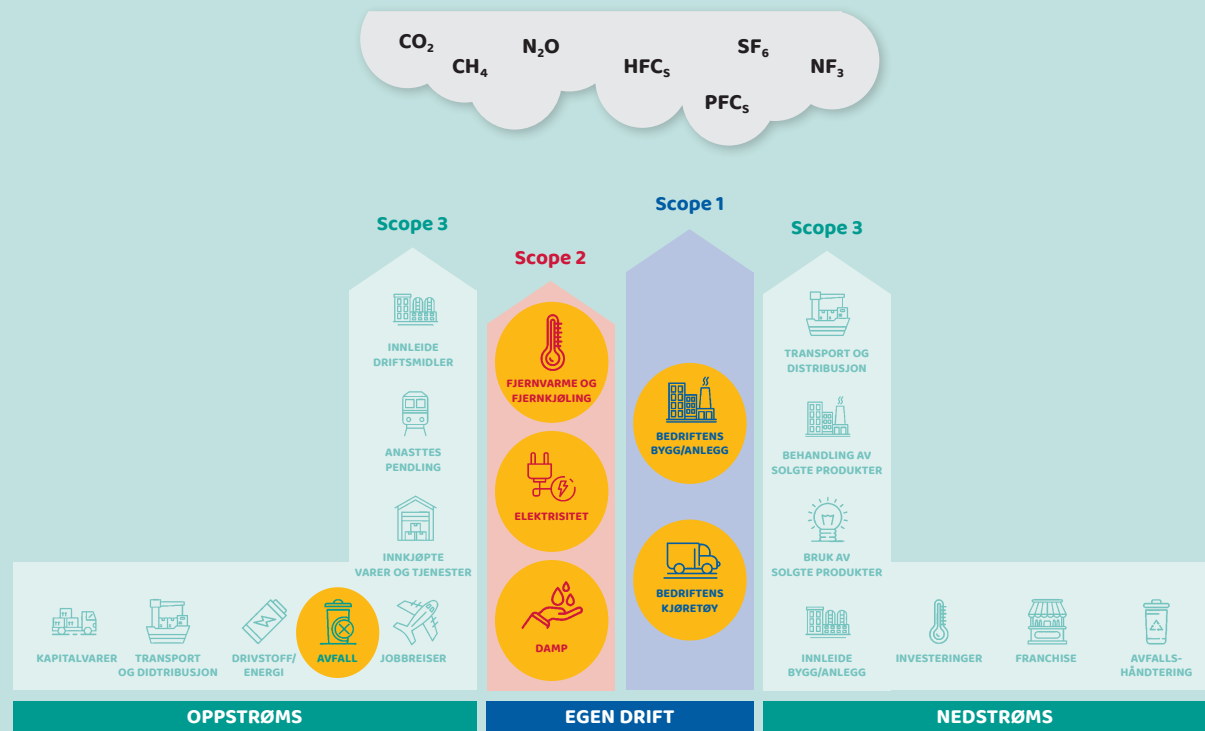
$CO_2$ $CH_4$ $N_2O$ $HFC_S$ $SF_6$ $PFC_S$ $NF_3$

Scope 3

INNLEIDE DRIFTSMIDLER

ANASTTES PENDLING

INNKJØPTE VARER OG TJENESTER

KAPITALVARER

TRANSPORT OG DIDTRIBUSJON

DRIVSTOFF/ ENERGI

AVFALL

JOBBREISER

Scope 2

FJERNVARME OG FJERNKJØLING

ELEKTRISITET

DAMP

Scope 1

BEDRIFTENS BYGG/ANLEGG

BEDRIFTENS KJØRETØY

Scope 3

TRANSPORT OG DISTRIBUSJON

BEHANDLING AV SOLGTE PRODUKTER

BRUK AV SOLGTE PRODUKTER

INNLEIDE BYGG/ANLEGG

INVESTERINGER

FRANCHISE

AVFALLS-HÅNDTERING

OPPSTRØMS

EGEN DRIFT

NEDSTRØMS